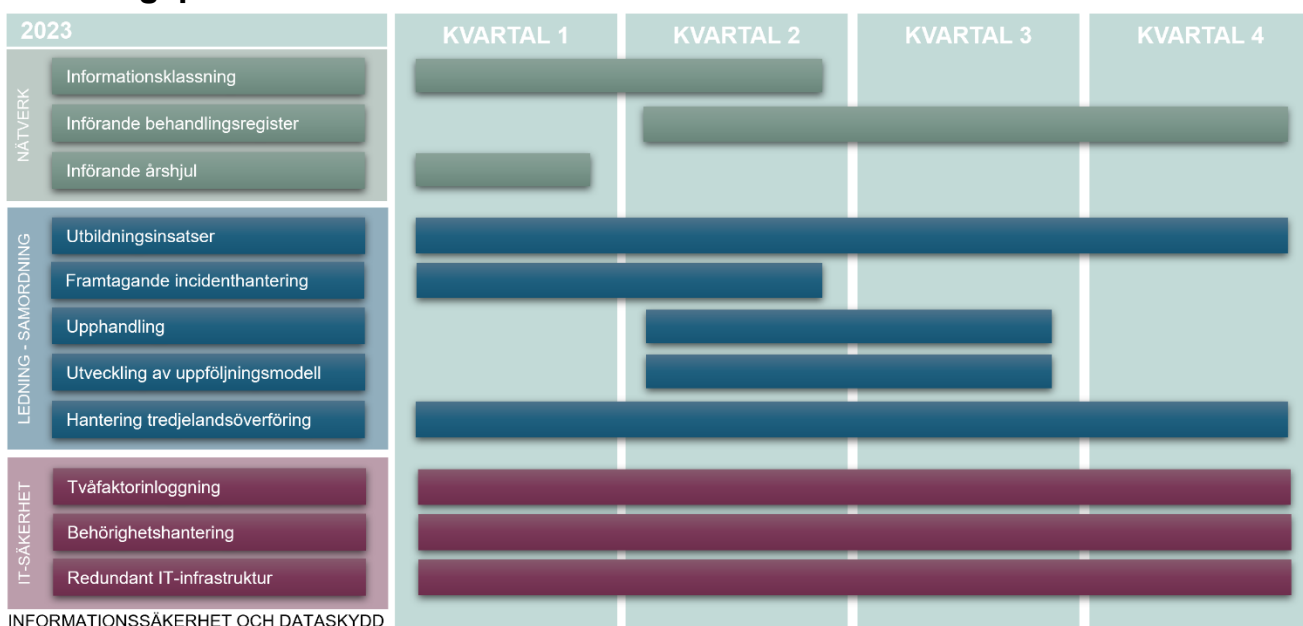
2023

KVARTAL 1

KVARTAL 2

KVARTAL 3

KVARTAL 4

NÄTVERK

Informationsklassning

Införande behandlingsregister

Införande årshjul

LEDNING - SAMORDNING

Utbildningsinsatser

Framtagande incidenthantering

Upphandling

Utveckling av uppföljningsmodell

Hantering tredjelandsöverföring

IT-SÄKERHET

Tvåfaktorinloggning

Behörighetshantering

Redundant IT-infrastruktur

INFORMATIONSSÄKERHET OCH DATASKYDD